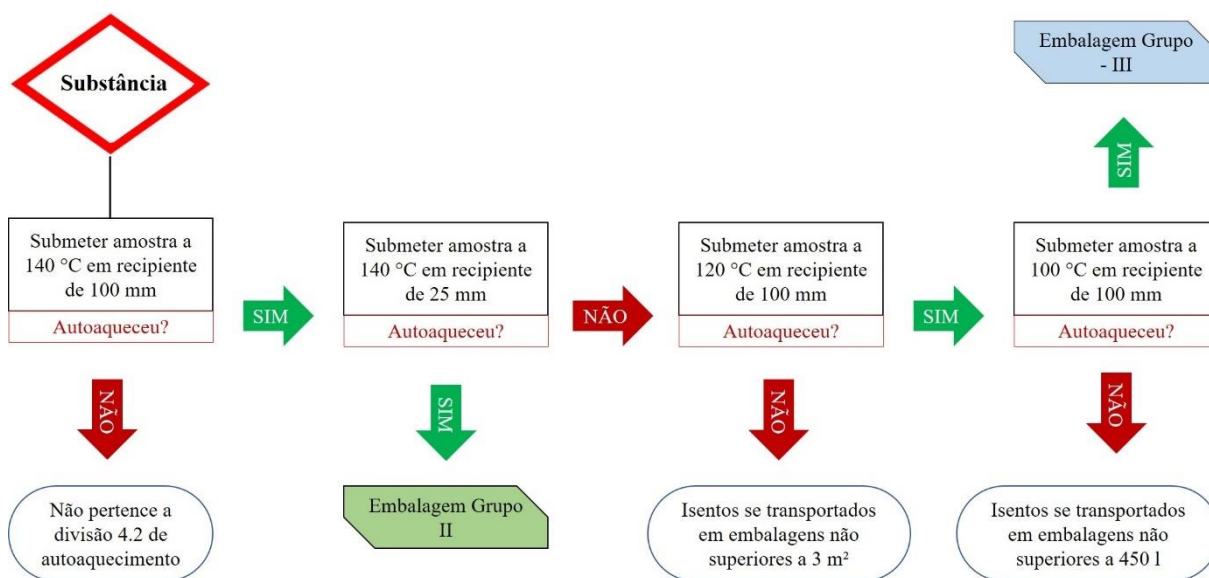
Embalagem Grupo - III

Substância

SIM

Submeter amostra a 140 °C em recipiente de 100 mm

Autoaqueceu?

SIM

Submeter amostra a 140 °C em recipiente de 25 mm

Autoaqueceu?

NÃO

Submeter amostra a 120 °C em recipiente de 100 mm

Autoaqueceu?

SIM

Submeter amostra a 100 °C em recipiente de 100 mm

Autoaqueceu?

NÃO

SIM

NÃO

NÃO

Não pertence a divisão 4.2 de autoaquecimento

Embalagem Grupo II

Isentos se transportados em embalagens não superiores a 3 m²

Isentos se transportados em embalagens não superiores a 450 l